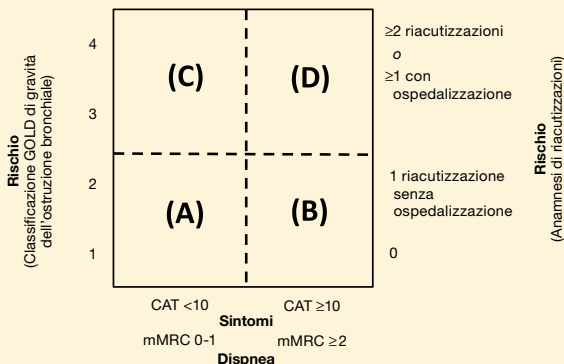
Rischio
(Classificazione GOLD di gravità dell'ostruzione bronchiale)

4
3
2
1

(C)
(D)
(A)
(B)

≥2 riacutizzazioni
o
≥1 con ospedalizzazione

1 riacutizzazione senza ospedalizzazione

0

Rischio
(Anamnesi di riacutizzazioni)

CAT <10
CAT ≥10
Sintomi
mMRC 0-1
mMRC ≥2
Dispnea